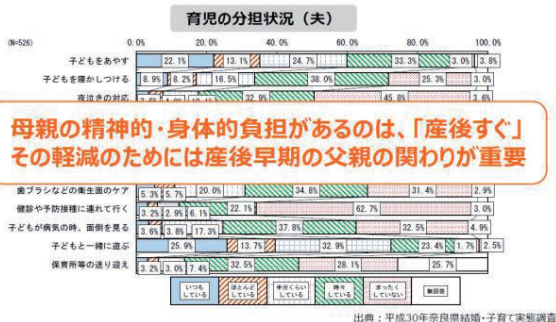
育児の分担状況（夫）

(N=526)

0.0%　20.0%　40.0%　60.0%　80.0%　100.0%

子どもをあやす　22.1%　13.1%　24.7%　33.3%　3.0%　3.8%

子どもを寝かしつける　8.9%　8.2%　16.5%　38.0%　25.3%　3.0%

夜泣きの対応　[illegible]　32.9%　45.8%　3.6%

母親の精神的・身体的負担があるのは、「産後すぐ」
その軽減のためには産後早期の父親の関わりが重要

歯ブラシなどの衛生面のケア　5.3%　5.7%　20.0%　34.8%　31.4%　2.9%

健診や予防接種に連れて行く　3.2%　2.9%　6.1%　22.1%　62.7%　3.0%

子どもが病気の時、面倒を見る　3.6%　3.8%　17.3%　37.6%　32.5%　4.9%

子どもと一緒に遊ぶ　25.9%　13.7%　32.9%　23.4%　1.7%　2.5%

保育所等の送り迎え　3.2%　3.0%　7.4%　32.5%　28.1%　25.7%

いつもしている　ほとんどしている　半分くらいしている　時々している　まったくしていない　無回答

出典：平成30年奈良県結婚・子育て実態調査